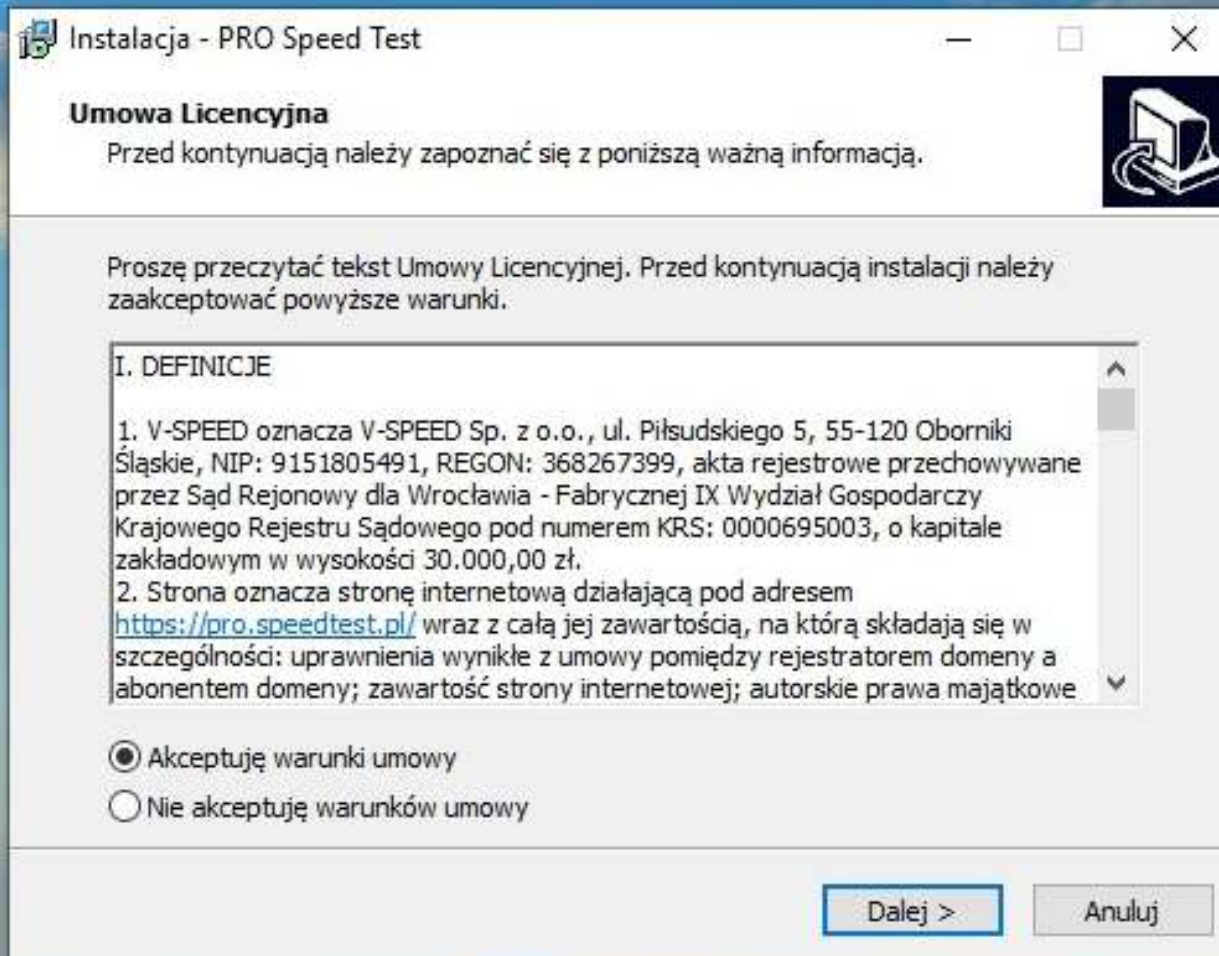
Instalacja - PRO Speed Test

Umowa Licencyjna

Przed kontynuacją należy zapoznać się z poniższą ważną informacją.

Proszę przeczytać tekst Umowy Licencyjnej. Przed kontynuacją instalacji należy zaakceptować powyższe warunki.

I. DEFINICJE

1. V-SPEED oznacza V-SPEED Sp. z o.o., ul. Piłsudskiego 5, 55-120 Oborniki Śląskie, NIP: 9151805491, REGON: 368267399, akta rejestrowe przechowywane przez Sąd Rejonowy dla Wrocławia - Fabrycznej IX Wydział Gospodarczy Krajowego Rejestru Sądowego pod numerem KRS: 0000695003, o kapitale zakładowym w wysokości 30.000,00 zł.
2. Strona oznacza stronę internetową działającą pod adresem https://pro.speedtest.pl/ wraz z całą jej zawartością, na którą składają się w szczególności: uprawnienia wynikłe z umowy pomiędzy rejestratorem domeny a abonentem domeny; zawartość strony internetowej; autorskie prawa majątkowe

Akceptuję warunki umowy

Nie akceptuję warunków umowy

Dalej >

Anuluj